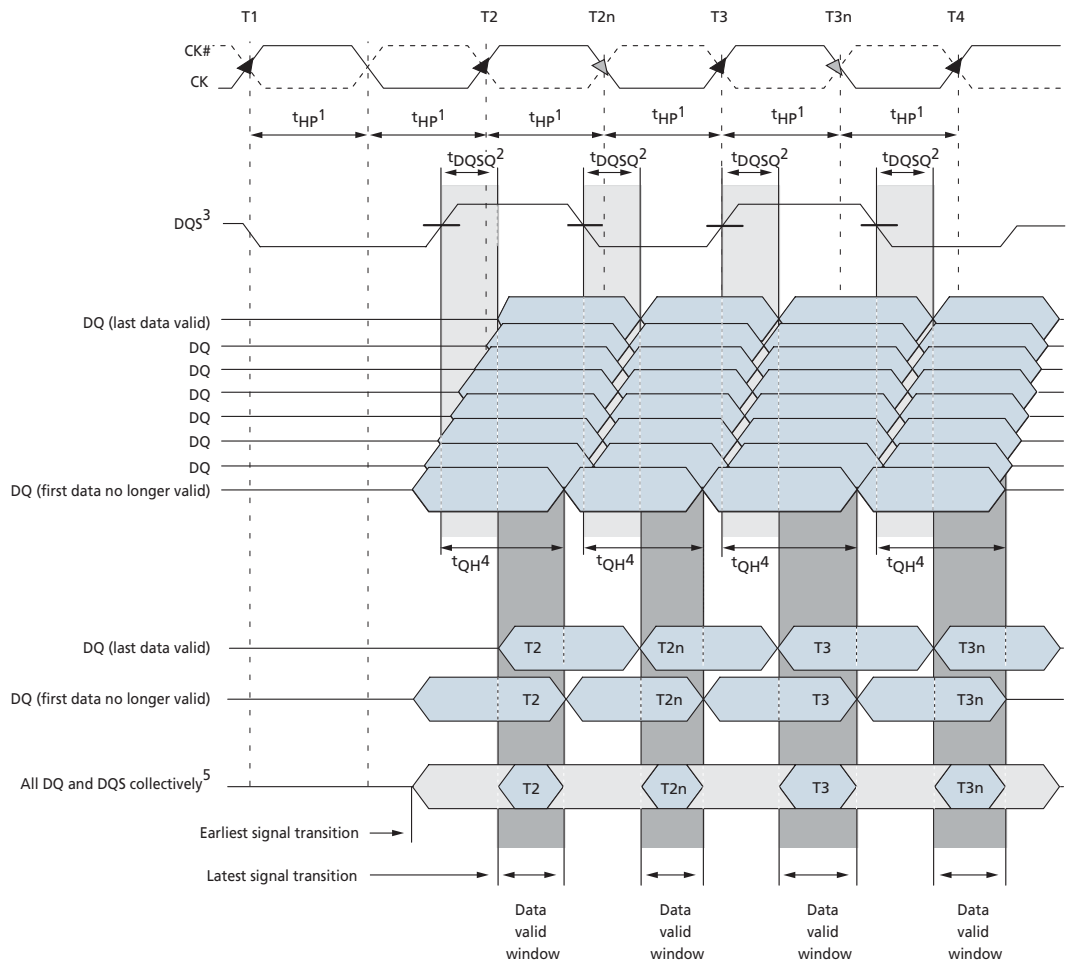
T1 T2 T2n T3 T3n T4

CK#
CK

$t_{HP}^1$ $t_{HP}^1$ $t_{HP}^1$ $t_{HP}^1$ $t_{HP}^1$ $t_{HP}^1$

$t_{DQSQ}^2$ $t_{DQSQ}^2$ $t_{DQSQ}^2$ $t_{DQSQ}^2$

DQS$^3$

DQ (last data valid)
DQ
DQ
DQ
DQ
DQ
DQ
DQ (first data no longer valid)

$t_{QH}^4$ $t_{QH}^4$ $t_{QH}^4$ $t_{QH}^4$

DQ (last data valid) T2 T2n T3 T3n

DQ (first data no longer valid) T2 T2n T3 T3n

All DQ and DQS collectively$^5$ T2 T2n T3 T3n

Earliest signal transition

Latest signal transition

Data valid window Data valid window Data valid window Data valid window